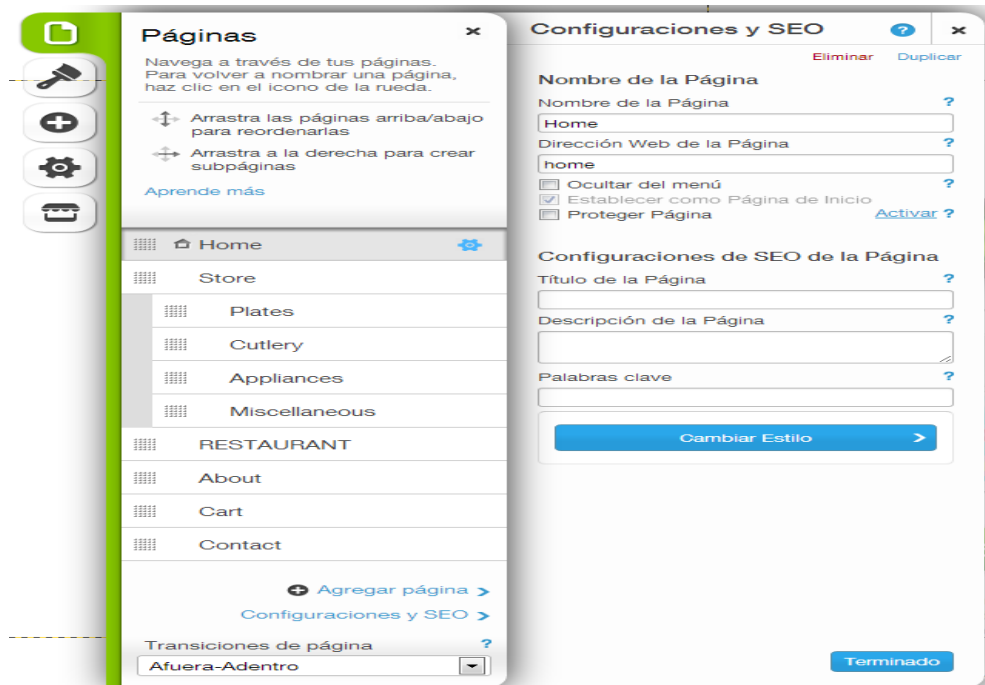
Páginas ×

Navega a través de tus páginas. Para volver a nombrar una página, haz clic en el icono de la rueda.

Arrastra las páginas arriba/abajo para reordenarlas

Arrastra a la derecha para crear subpáginas

Aprende más

Home

Store

Plates

Cutlery

Appliances

Miscellaneous

RESTAURANT

About

Cart

Contact

Agregar página >

Configuraciones y SEO >

Transiciones de página ?

Afuera-Adentro

Configuraciones y SEO ? ×

Eliminar Duplicar

Nombre de la Página

Nombre de la Página ?

Home

Dirección Web de la Página ?

home

Ocultar del menú ?

Establecer como Página de Inicio

Proteger Página Activar ?

Configuraciones de SEO de la Página

Título de la Página ?

Descripción de la Página ?

Palabras clave ?

Cambiar Estilo >

Terminado